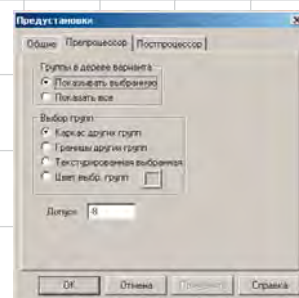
Предустановки

Общие | Препроцессор | Постпроцессор

Группы в дереве варианта
Показывать выбранную
Показывать все

Выбор групп
Каркас других групп
Границы других групп
Текстурированная выбранная
Цвет выбр. групп

Допуск -8

OK | Отмена | Применить | Справка